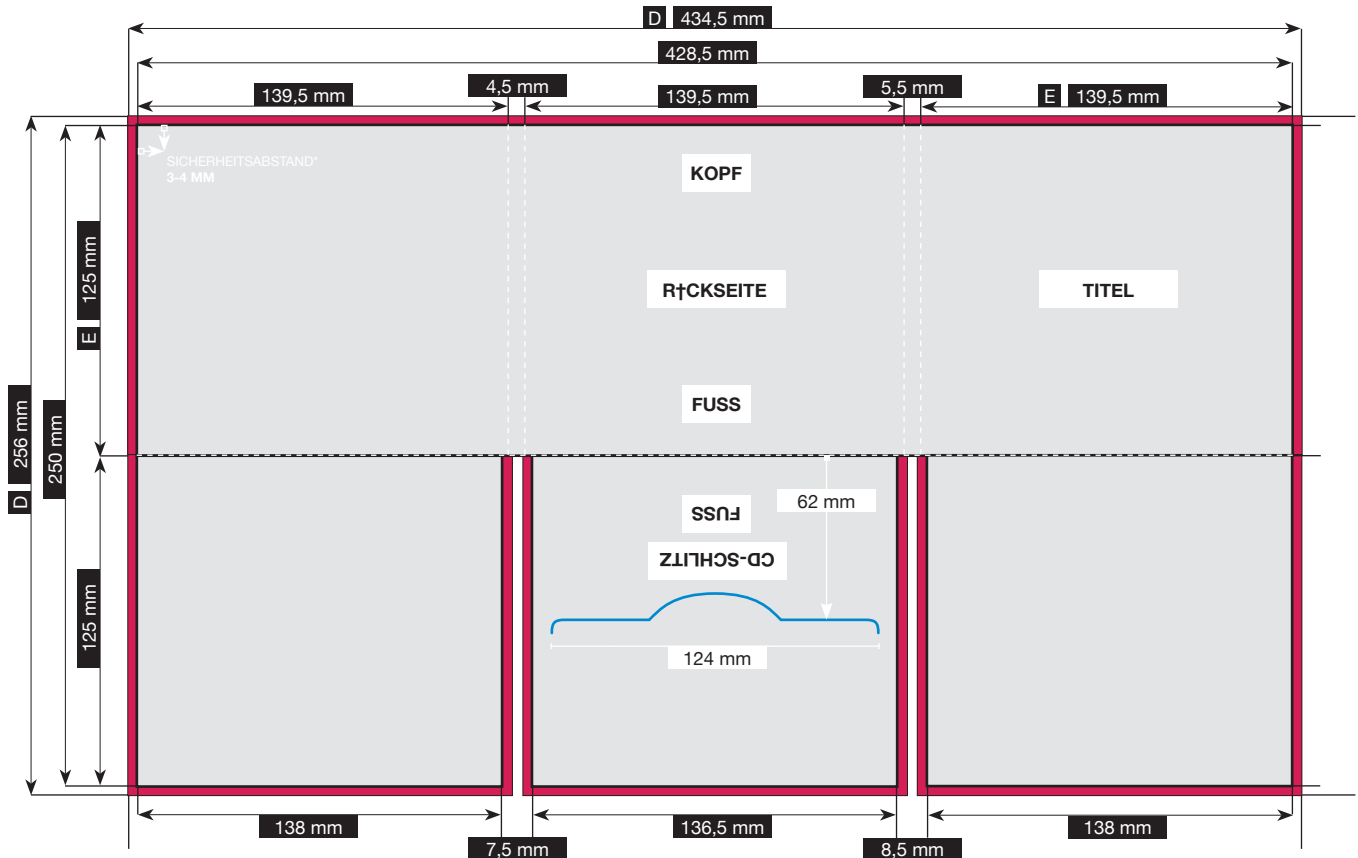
D 434,5 mm

428,5 mm

139,5 mm

4,5 mm

139,5 mm

5,5 mm

E 139,5 mm

SICHERHEITSABSTAND*
3–4 MM

KOPF

R†CKSEITE

TITEL

FUSS

125 mm
E

256 mm
D

250 mm

FUSS

CD-SCHLITZ

62 mm

124 mm

125 mm

138 mm

7,5 mm

136,5 mm

8,5 mm

138 mm